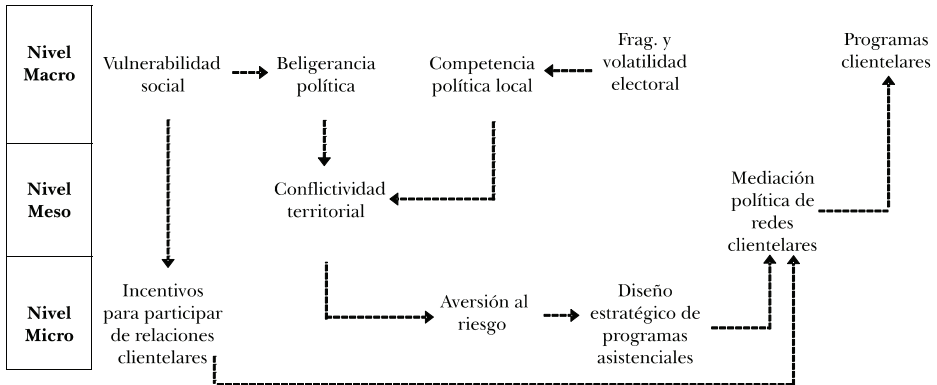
Nivel Macro

Vulnerabilidad social

Beligerancia política

Competencia política local

Frag. y volatilidad electoral

Programas clientelares

Nivel Meso

Conflictividad territorial

Mediación política de redes clientelares

Nivel Micro

Incentivos para participar de relaciones clientelares

Aversión al riesgo

Diseño estratégico de programas asistenciales